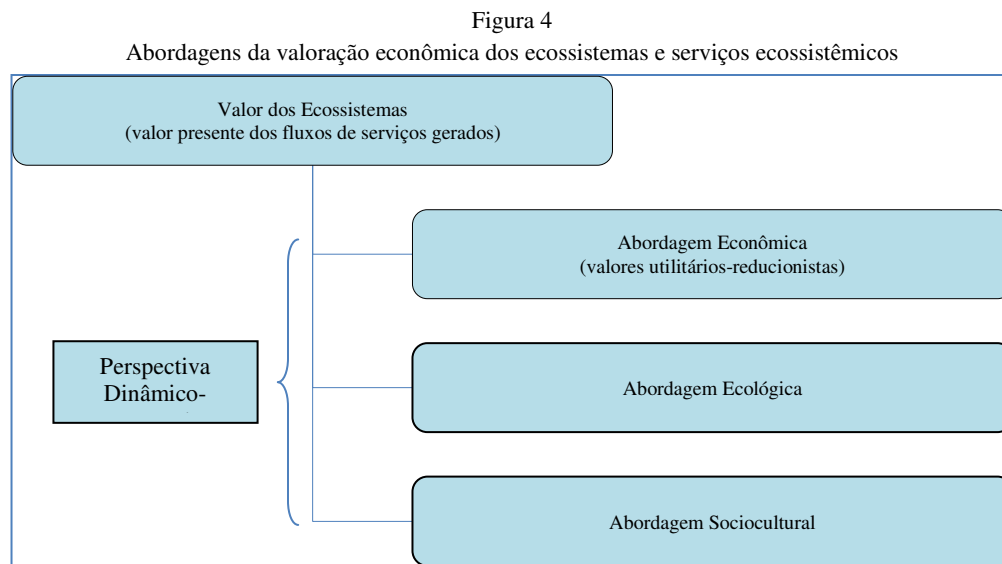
Figura 4
Abordagens da valoração econômica dos ecossistemas e serviços ecossistêmicos

Valor dos Ecossistemas
(valor presente dos fluxos de serviços gerados)

Perspectiva Dinâmico-

Abordagem Econômica
(valores utilitários-reducionistas)

Abordagem Ecológica

Abordagem Sociocultural